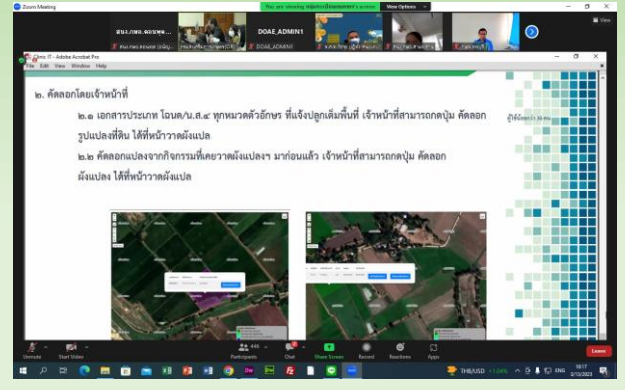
Zoom Meeting

You are viewing สุรินทร์'s screen View Options

สนง.กษอ.จอมพระ

DOAE_ADMIN1

DOAE_ADMIN1

View

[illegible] - Adobe Acrobat Pro

File Edit View Window Help

๒. คัดลอกโดยเจ้าหน้าที่

๒.๑ เอกสารประเภท โฉนด/น.ส.๔ ทุกหมวดตัวอักษร ที่แจ้งปลูกเต็มพื้นที่ เจ้าหน้าที่สามารถกดปุ่ม คัดลอกรูปแปลงที่ดิน ได้ที่หน้าวาดผังแปลง

๒.๒ คัดลอกแปลงจากกิจกรรมที่เคยวาดผังแปลงฯ มาก่อนแล้ว เจ้าหน้าที่สามารถกดปุ่ม คัดลอกผังแปลง ได้ที่หน้าวาดผังแปลง

Unmute Start Video Participants 446 Chat Share Screen Record Reactions Apps Leave

THB/USD +1.04% ENG 18:17 2/13/2023